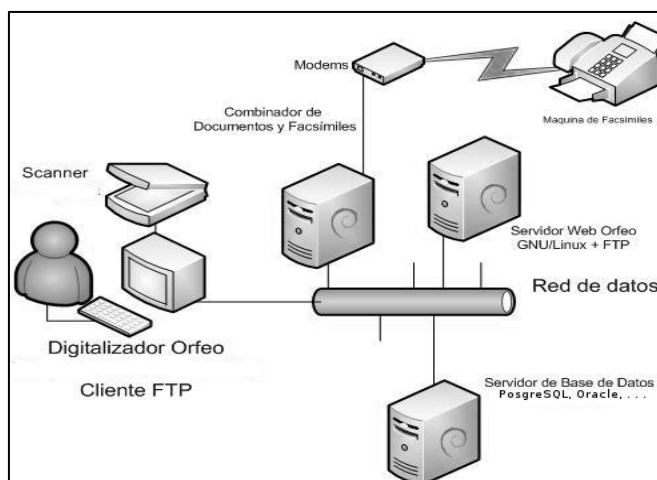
Modems

Maquina de Facsímiles

Combinador de Documentos y Facsímiles

Scanner

Servidor Web Orfeo GNU/Linux + FTP

Red de datos

Digitalizador Orfeo

Cliente FTP

Servidor de Base de Datos PosgreSQL, Oracle, . . .